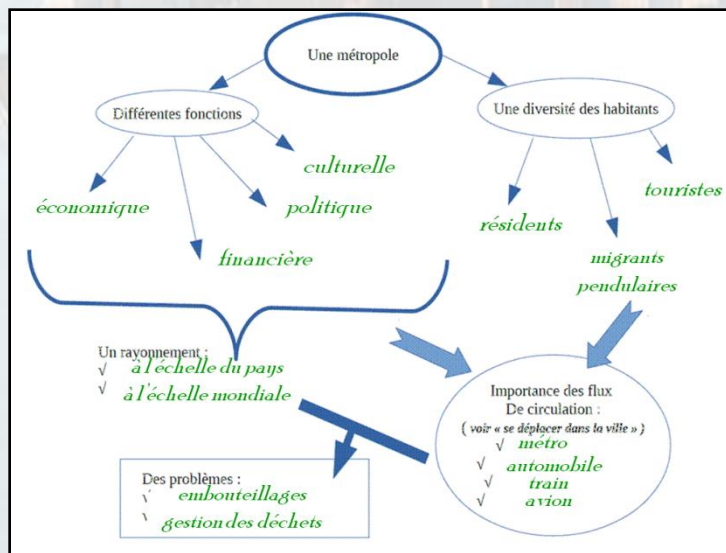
Une métropole

Différentes fonctions

culturelle

économique

politique

financière

Une diversité des habitants

touristes

résidents

migrants pendulaires

Un rayonnement :
√ à l'échelle du pays
√ à l'échelle mondiale

Importance des flux De circulation :
( voir « se déplacer dans la ville » )
√ métro
√ automobile
√ train
√ avion

Des problèmes :
√ embouteillages
√ gestion des déchets